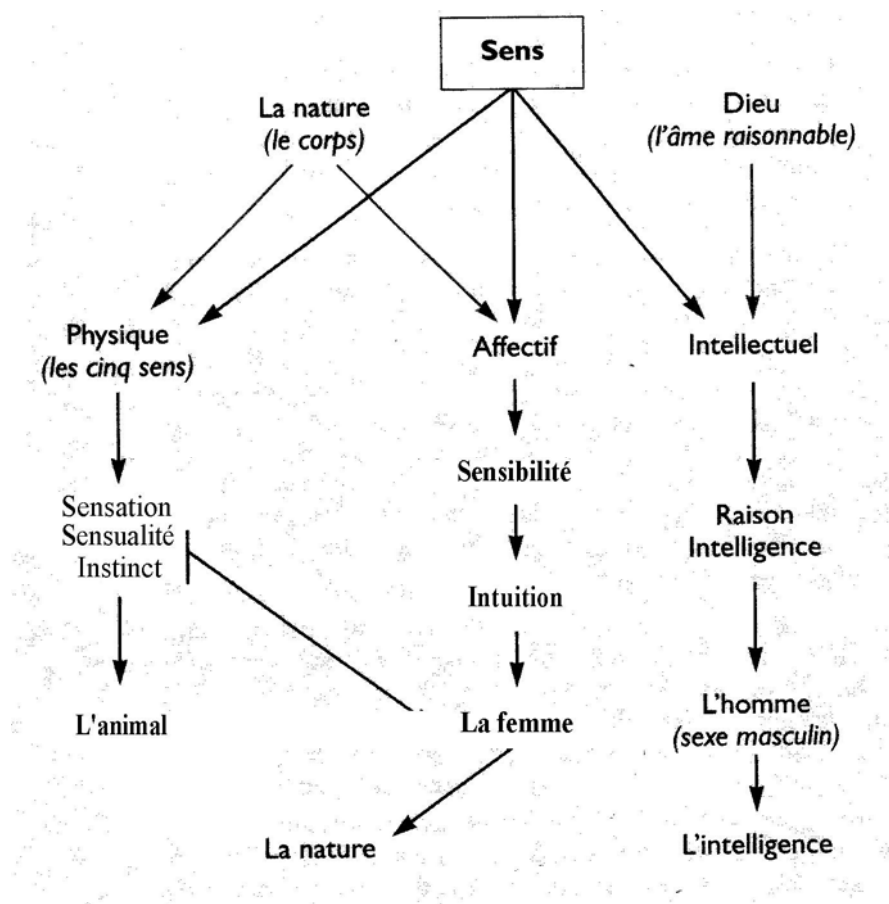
Sens

La nature
*(le corps)*

Dieu
*(l'âme raisonnable)*

Physique
*(les cinq sens)*

Affectif

Intellectuel

Sensation
Sensualité
Instinct

Sensibilité

Raison
Intelligence

Intuition

L'animal

La femme

L'homme
*(sexe masculin)*

La nature

L'intelligence